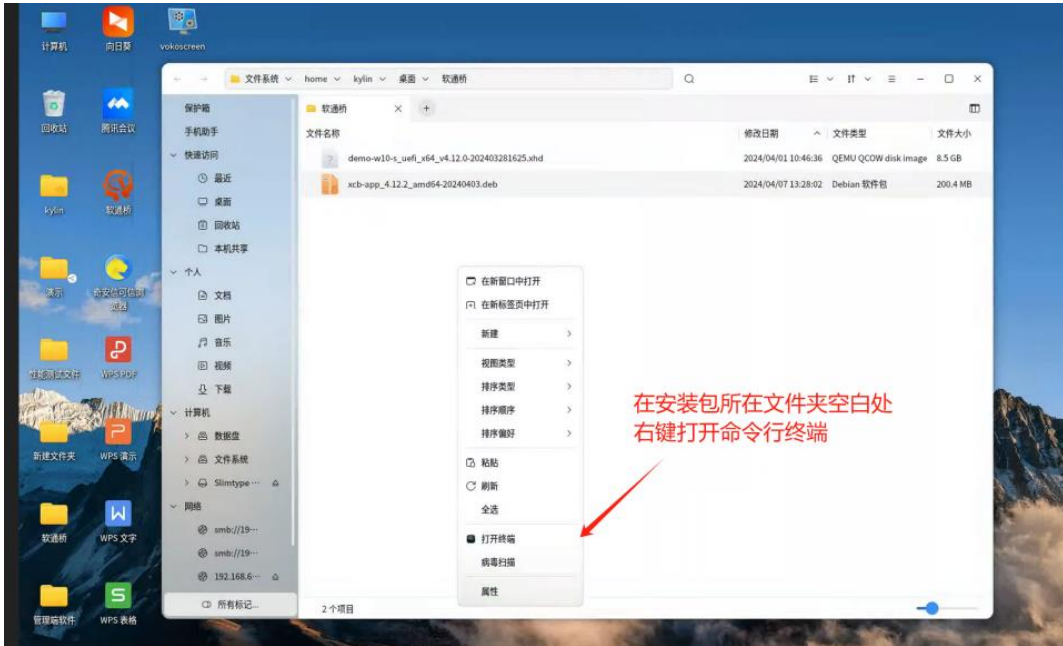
计算机
向日葵
vokoscreen
回收站
腾讯会议
kylin
软通桥
演示
奇安信可信浏览器
性能测试文件
WPS PDF
新建文件夹
WPS 演示
软通桥
WPS 文字
管理端软件
WPS 表格

文件系统 › home › kylin › 桌面 › 软通桥

保护箱
手机助手
快速访问
最近
桌面
回收站
本机共享
个人
文档
图片
音乐
视频
下载
计算机
数据盘
文件系统
Slimtype···
网络
smb://19···
smb://19···
192.168.6···
所有标记...

软通桥

| 文件名称 | 修改日期 | 文件类型 | 文件大小 |
|---|---|---|---|
| demo-w10-s_uefi_x64_v4.12.0-202403281625.xhd | 2024/04/01 10:46:36 | QEMU QCOW disk image | 8.5 GB |
| xcb-app_4.12.2_amd64-20240403.deb | 2024/04/07 13:28:02 | Debian 软件包 | 200.4 MB |

在新窗口中打开
在新标签页中打开
新建
视图类型
排序类型
排序顺序
排序偏好
粘贴
刷新
全选
打开终端
病毒扫描
属性

在安装包所在文件夹空白处
右键打开命令行终端

2 个项目